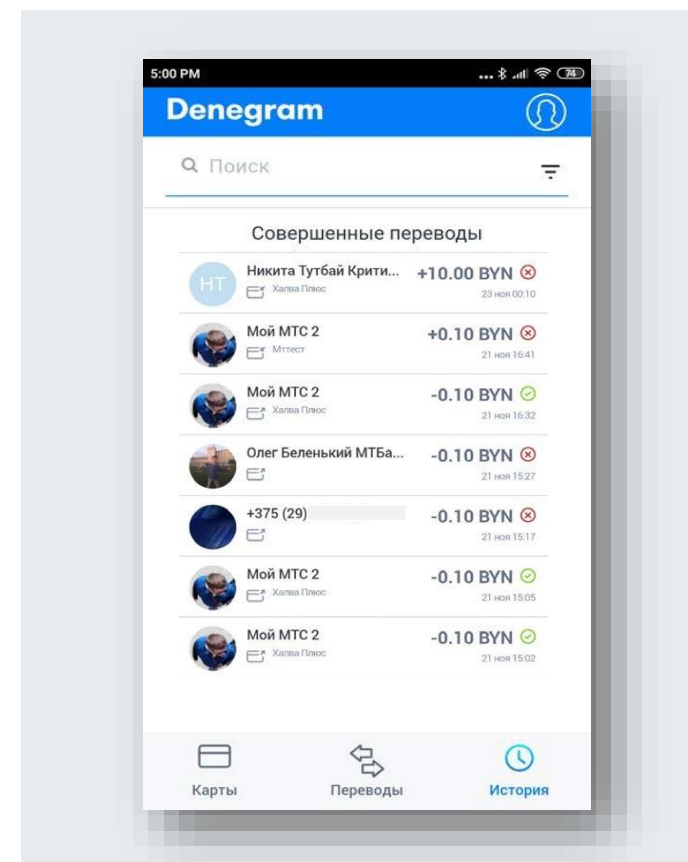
5:00 PM
74

Denegram

Поиск

Совершенные переводы

HT Никита Тутбай Крити...
Халва Плюс
+10.00 BYN
23 ноя 00:10

Мой МТС 2
Мтгест
+0.10 BYN
21 ноя 16:41

Мой МТС 2
Халва Плюс
-0.10 BYN
21 ноя 16:32

Олег Беленький МТБа...
-0.10 BYN
21 ноя 15:27

+375 (29)
-0.10 BYN
21 ноя 15:17

Мой МТС 2
Халва Плюс
-0.10 BYN
21 ноя 15:05

Мой МТС 2
Халва Плюс
-0.10 BYN
21 ноя 15:02

Карты
Переводы
История